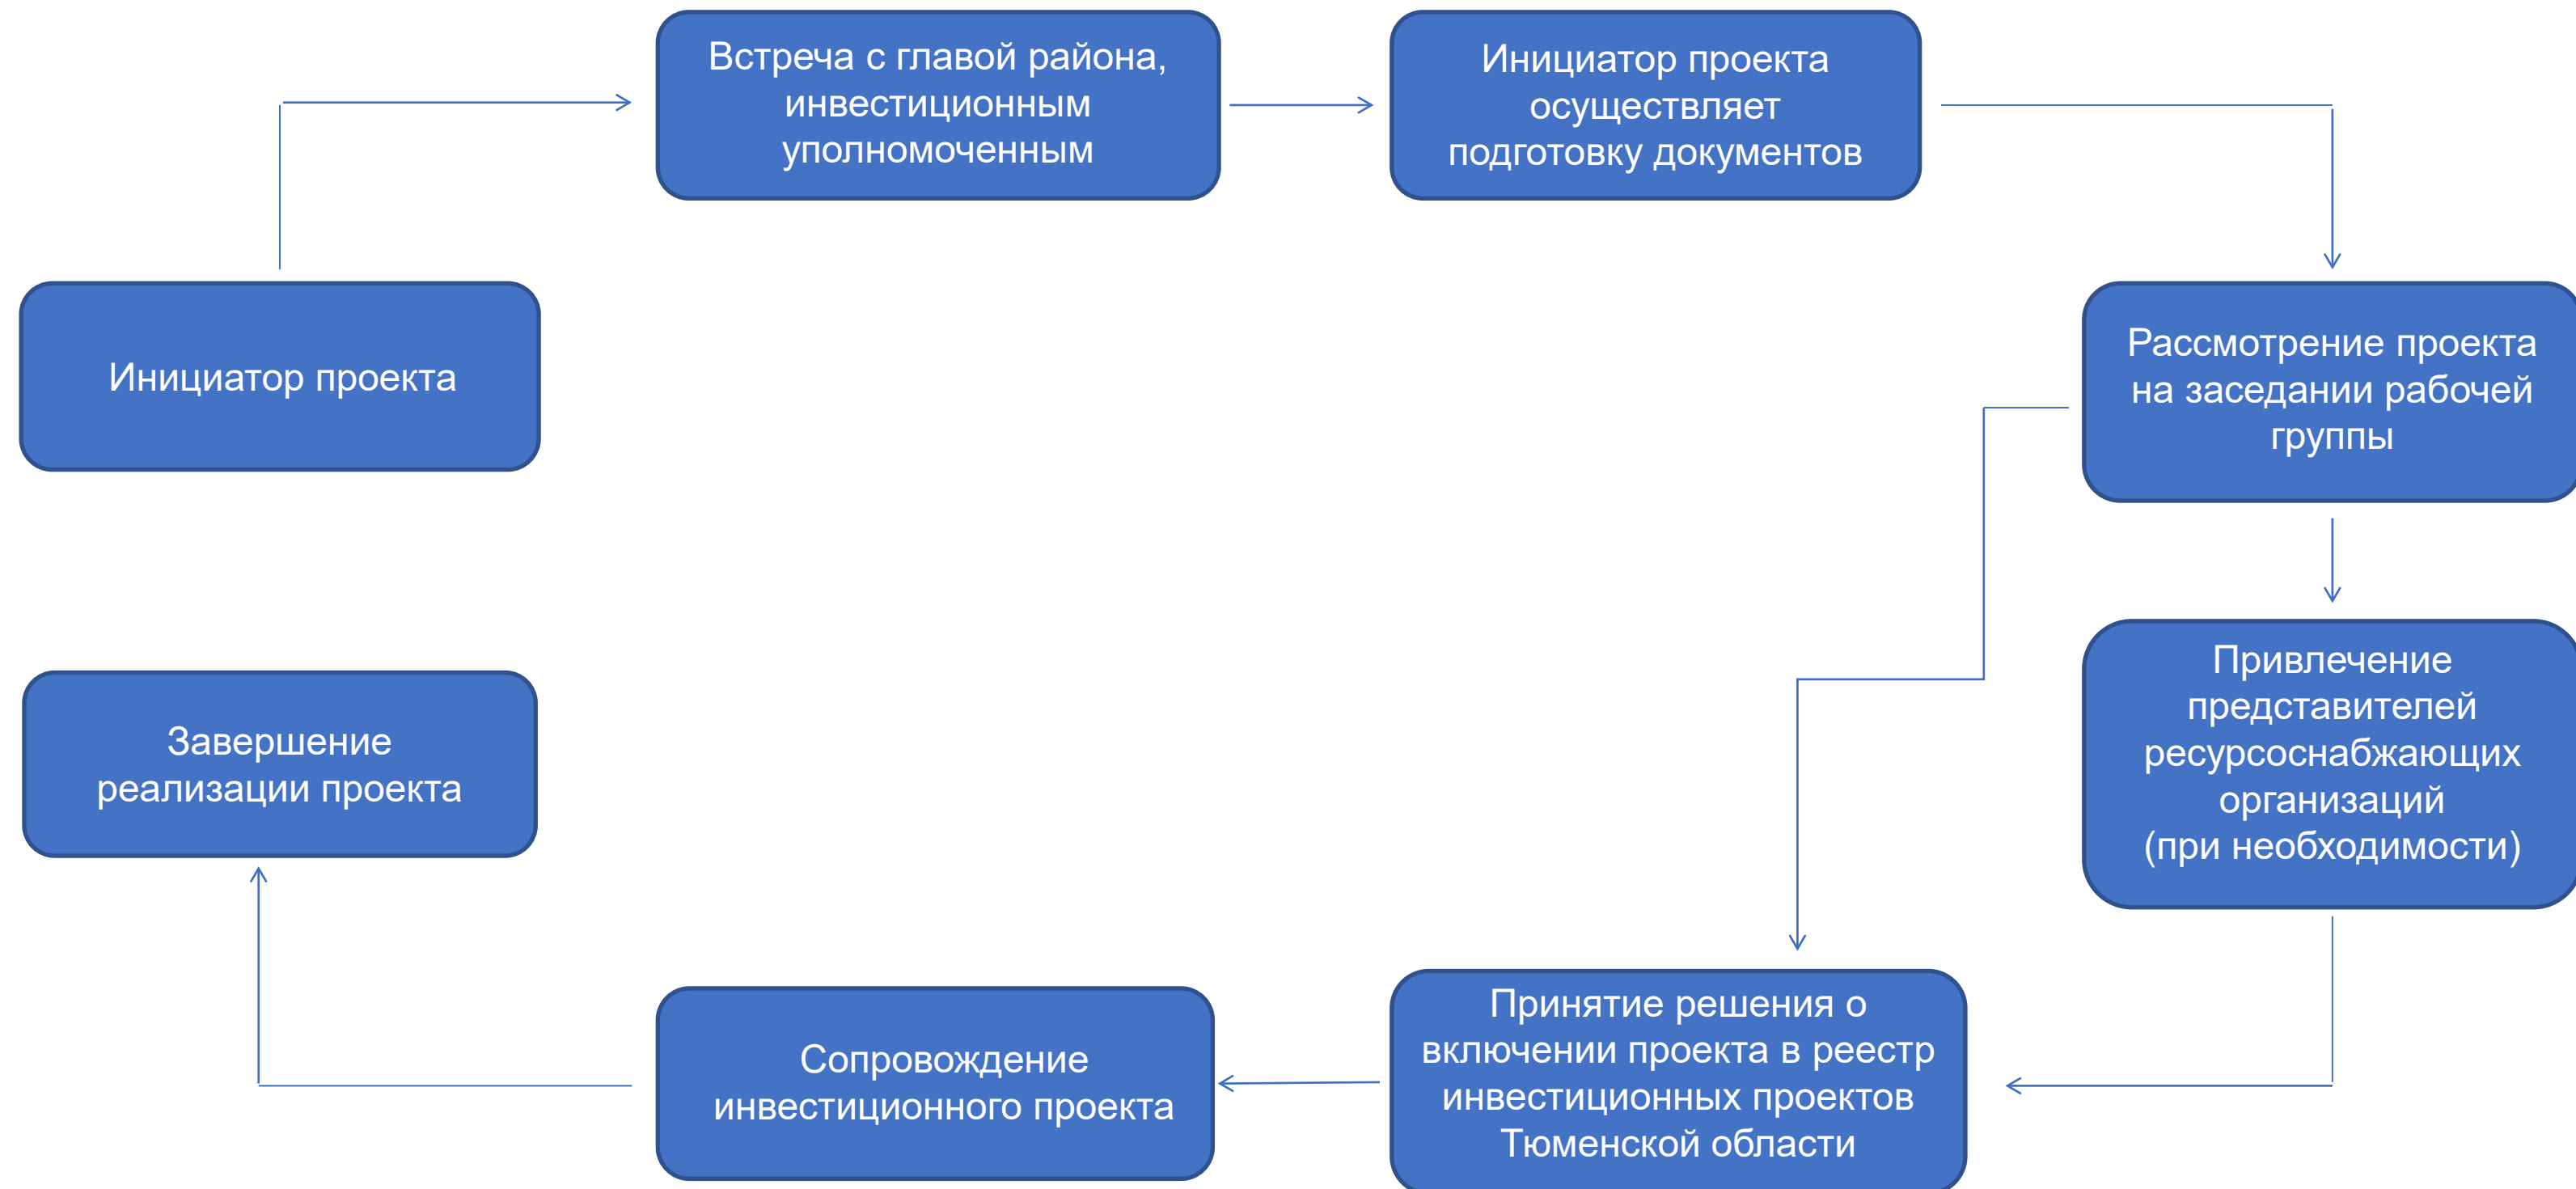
Инициатор проекта

Встреча с главой района, инвестиционным уполномоченным

Инициатор проекта осуществляет подготовку документов

Рассмотрение проекта на заседании рабочей группы

Привлечение представителей ресурсоснабжающих организаций (при необходимости)

Принятие решения о включении проекта в реестр инвестиционных проектов Тюменской области

Сопровождение инвестиционного проекта

Завершение реализации проекта